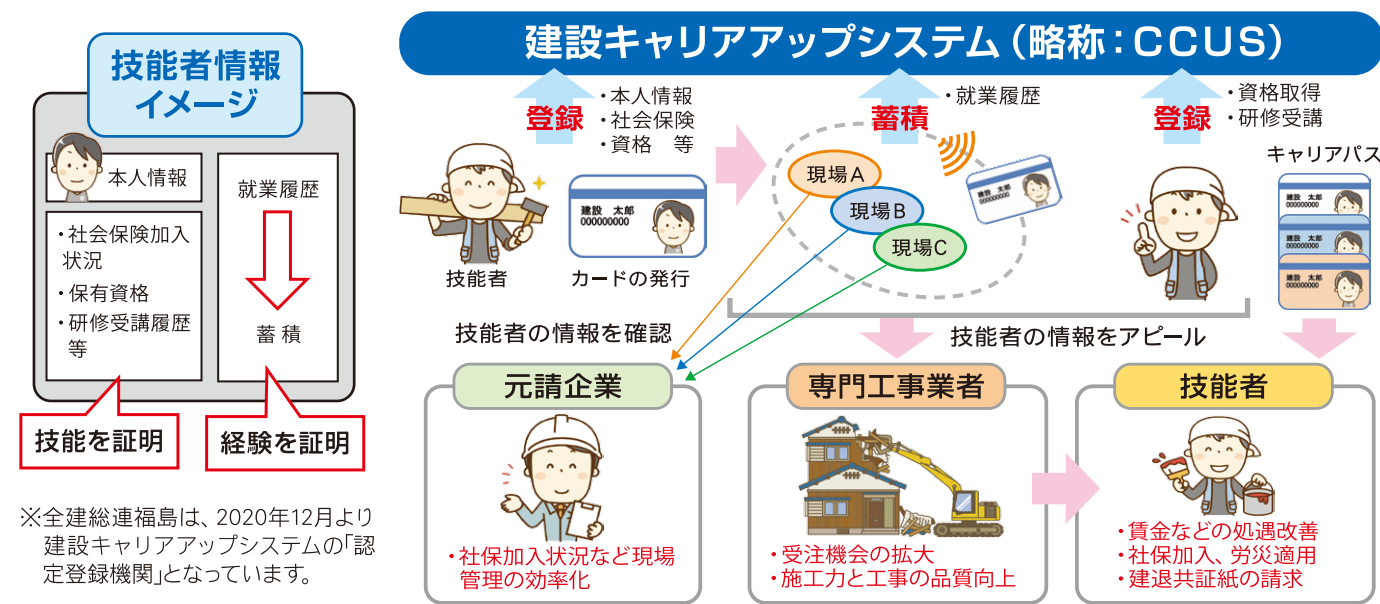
技能者情報
イメージ

本人情報

・社会保険加入状況
・保有資格
・研修受講履歴等

就業履歴

蓄 積

技能を証明

経験を証明

※全建総連福島は、2020年12月より建設キャリアアップシステムの「認定登録機関」となっています。

建設キャリアアップシステム（略称：CCUS）

登録
・本人情報
・社会保険
・資格　等

技能者

建設　太郎
000000000

カードの発行

蓄積
・就業履歴

現場A
現場B
現場C

建設　太郎
000000000

登録
・資格取得
・研修受講

キャリアパス

建設　太郎
000000000

技能者の情報を確認

技能者の情報をアピール

元請企業
・社保加入状況など現場管理の効率化

専門工事業者
・受注機会の拡大
・施工力と工事の品質向上

技能者
・賃金などの処遇改善
・社保加入、労災適用
・建退共証紙の請求